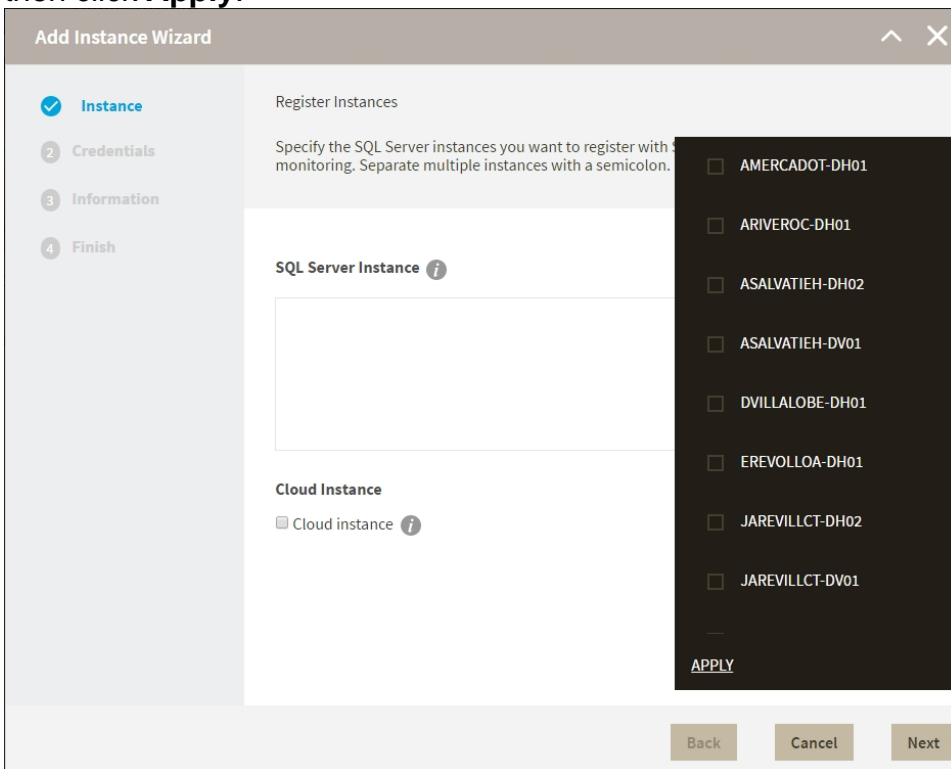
then click Apply.

Add Instance Wizard

Instance
2 Credentials
3 Information
4 Finish

Register Instances

Specify the SQL Server instances you want to register with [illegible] monitoring. Separate multiple instances with a semicolon.

SQL Server Instance

Cloud Instance

Cloud instance

AMERCADOT-DH01
ARIVEROC-DH01
ASALVATIEH-DH02
ASALVATIEH-DV01
DVILLALOBE-DH01
EREVOLLOA-DH01
JAREVILLCT-DH02
JAREVILLCT-DV01

APPLY

Back
Cancel
Next